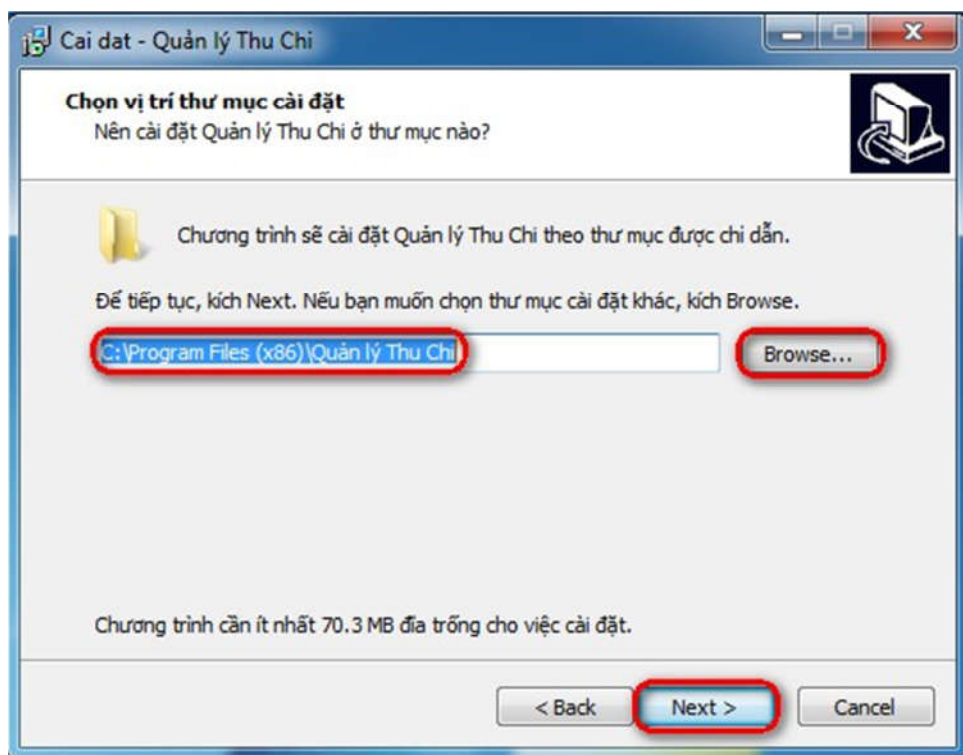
Cai dat - Quản lý Thu Chi

Chọn vị trí thư mục cài đặt
Nên cài đặt Quản lý Thu Chi ở thư mục nào?

Chương trình sẽ cài đặt Quản lý Thu Chi theo thư mục được chỉ dẫn.

Để tiếp tục, kích Next. Nếu bạn muốn chọn thư mục cài đặt khác, kích Browse.

C:\Program Files (x86)\Quản lý Thu Chi

Browse...

Chương trình cần ít nhất 70.3 MB đĩa trống cho việc cài đặt.

< Back

Next >

Cancel